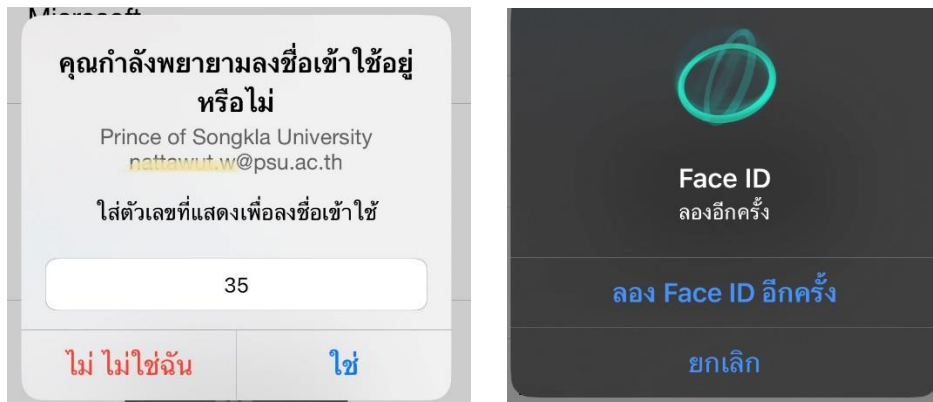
Microsoft

คุณกำลังพยายามลงชื่อเข้าใช้อยู่หรือไม่

Prince of Songkla University
nattawut.w@psu.ac.th

ใส่ตัวเลขที่แสดงเพื่อลงชื่อเข้าใช้

35

ไม่ ไม่ใช่ฉัน

ใช่

Face ID
ลองอีกครั้ง

ลอง Face ID อีกครั้ง

ยกเลิก